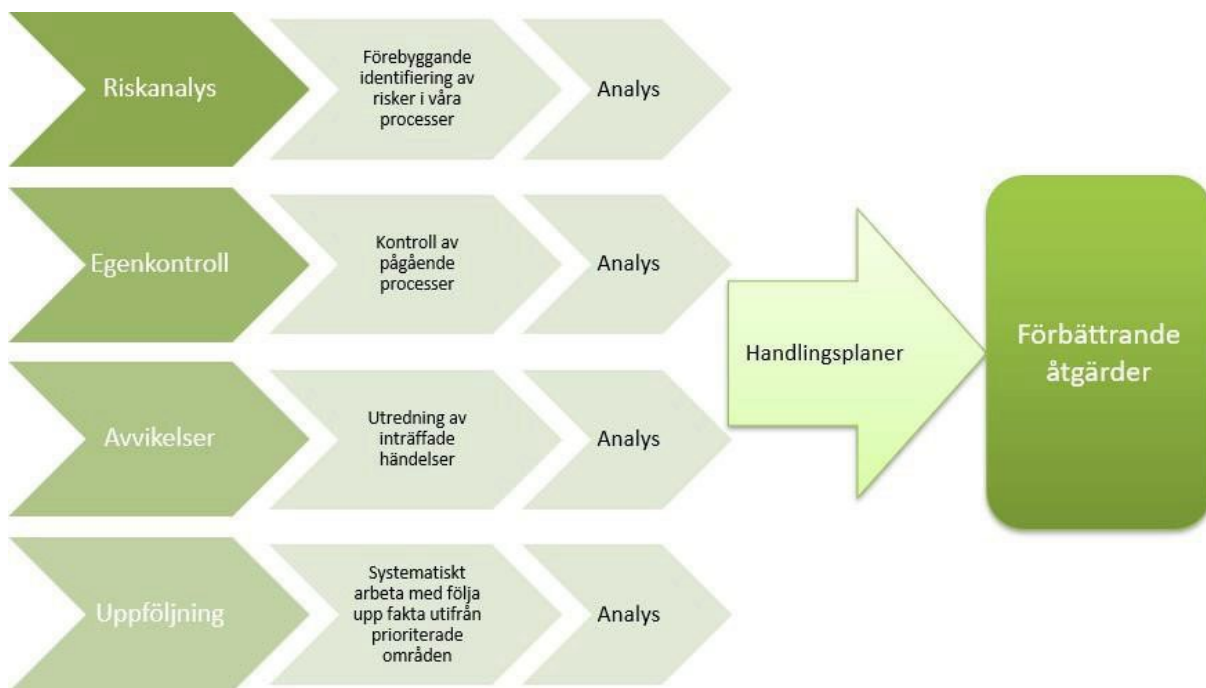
Riskanalys

Förebyggande identifiering av risker i våra processer

Analys

Egenkontroll

Kontroll av pågående processer

Analys

Avvikelser

Utredning av inträffade händelser

Analys

Uppföljning

Systematiskt arbeta med följa upp fakta utifrån prioriterade områden

Analys

Handlingsplaner

Förbättrande åtgärder